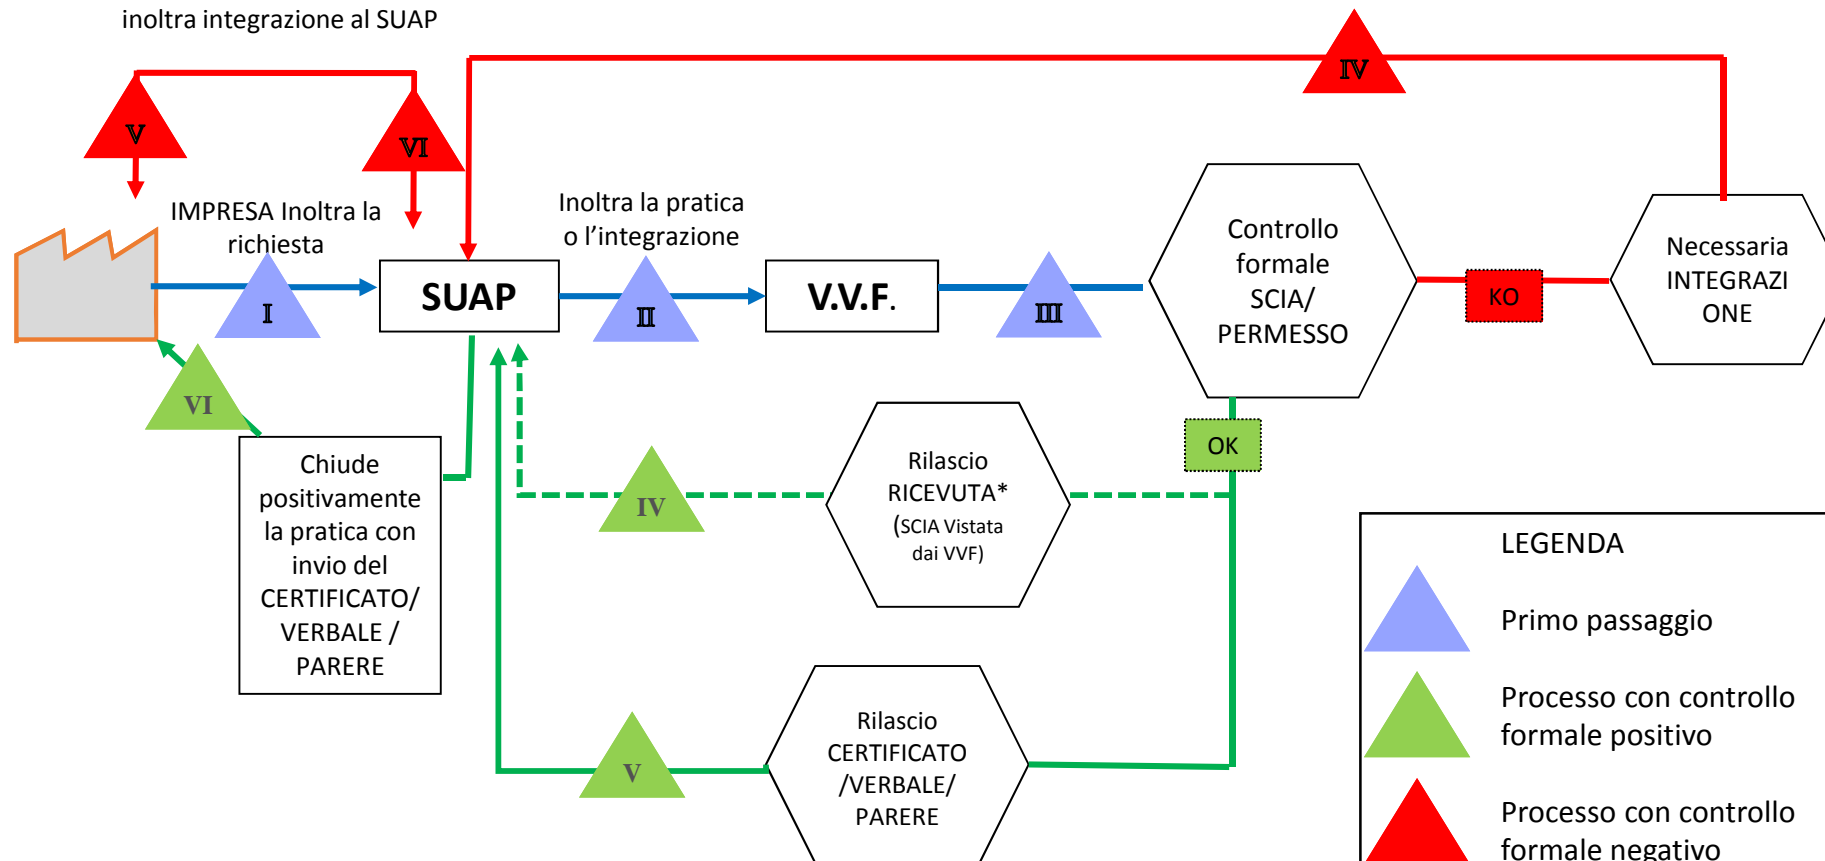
inoltra integrazione al SUAP

V

VI

IV

IMPRESA Inoltra la richiesta

I

SUAP

Inoltra la pratica o l'integrazione

II

V.V.F.

III

Controllo formale SCIA/ PERMESSO

KO

Necessaria INTEGRAZI ONE

VI

Chiude positivamente la pratica con invio del CERTIFICATO/ VERBALE / PARERE

IV

Rilascio RICEVUTA* (SCIA Vistata dai VVF)

OK

V

Rilascio CERTIFICATO /VERBALE/ PARERE

LEGENDA

Primo passaggio

Processo con controllo formale positivo

Processo con controllo formale negativo